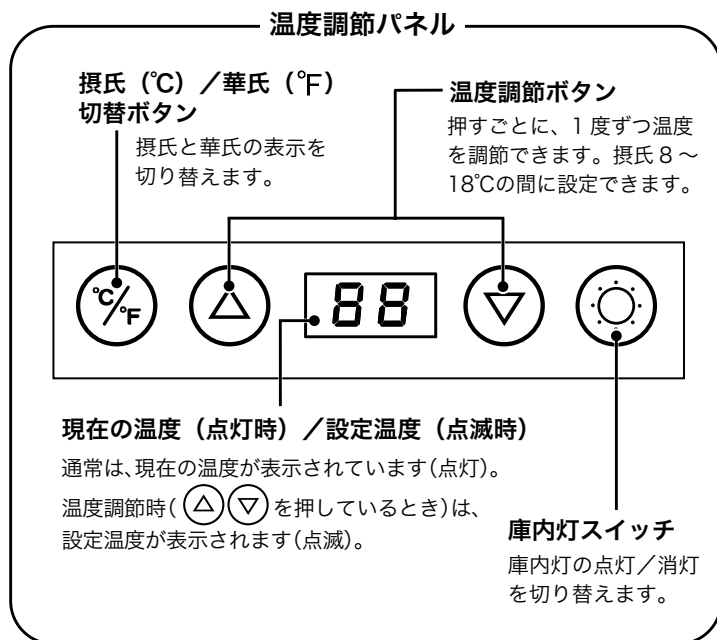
温度調節パネル

摂氏（℃）／華氏（℉）切替ボタン
摂氏と華氏の表示を切り替えます。

温度調節ボタン
押すごとに、1 度ずつ温度を調節できます。摂氏 8 ～ 18℃の間に設定できます。

℃/℉

88

現在の温度（点灯時）／設定温度（点滅時）
通常は、現在の温度が表示されています(点灯)。
温度調節時(△▽を押しているとき)は、設定温度が表示されます(点滅)。

庫内灯スイッチ
庫内灯の点灯／消灯を切り替えます。